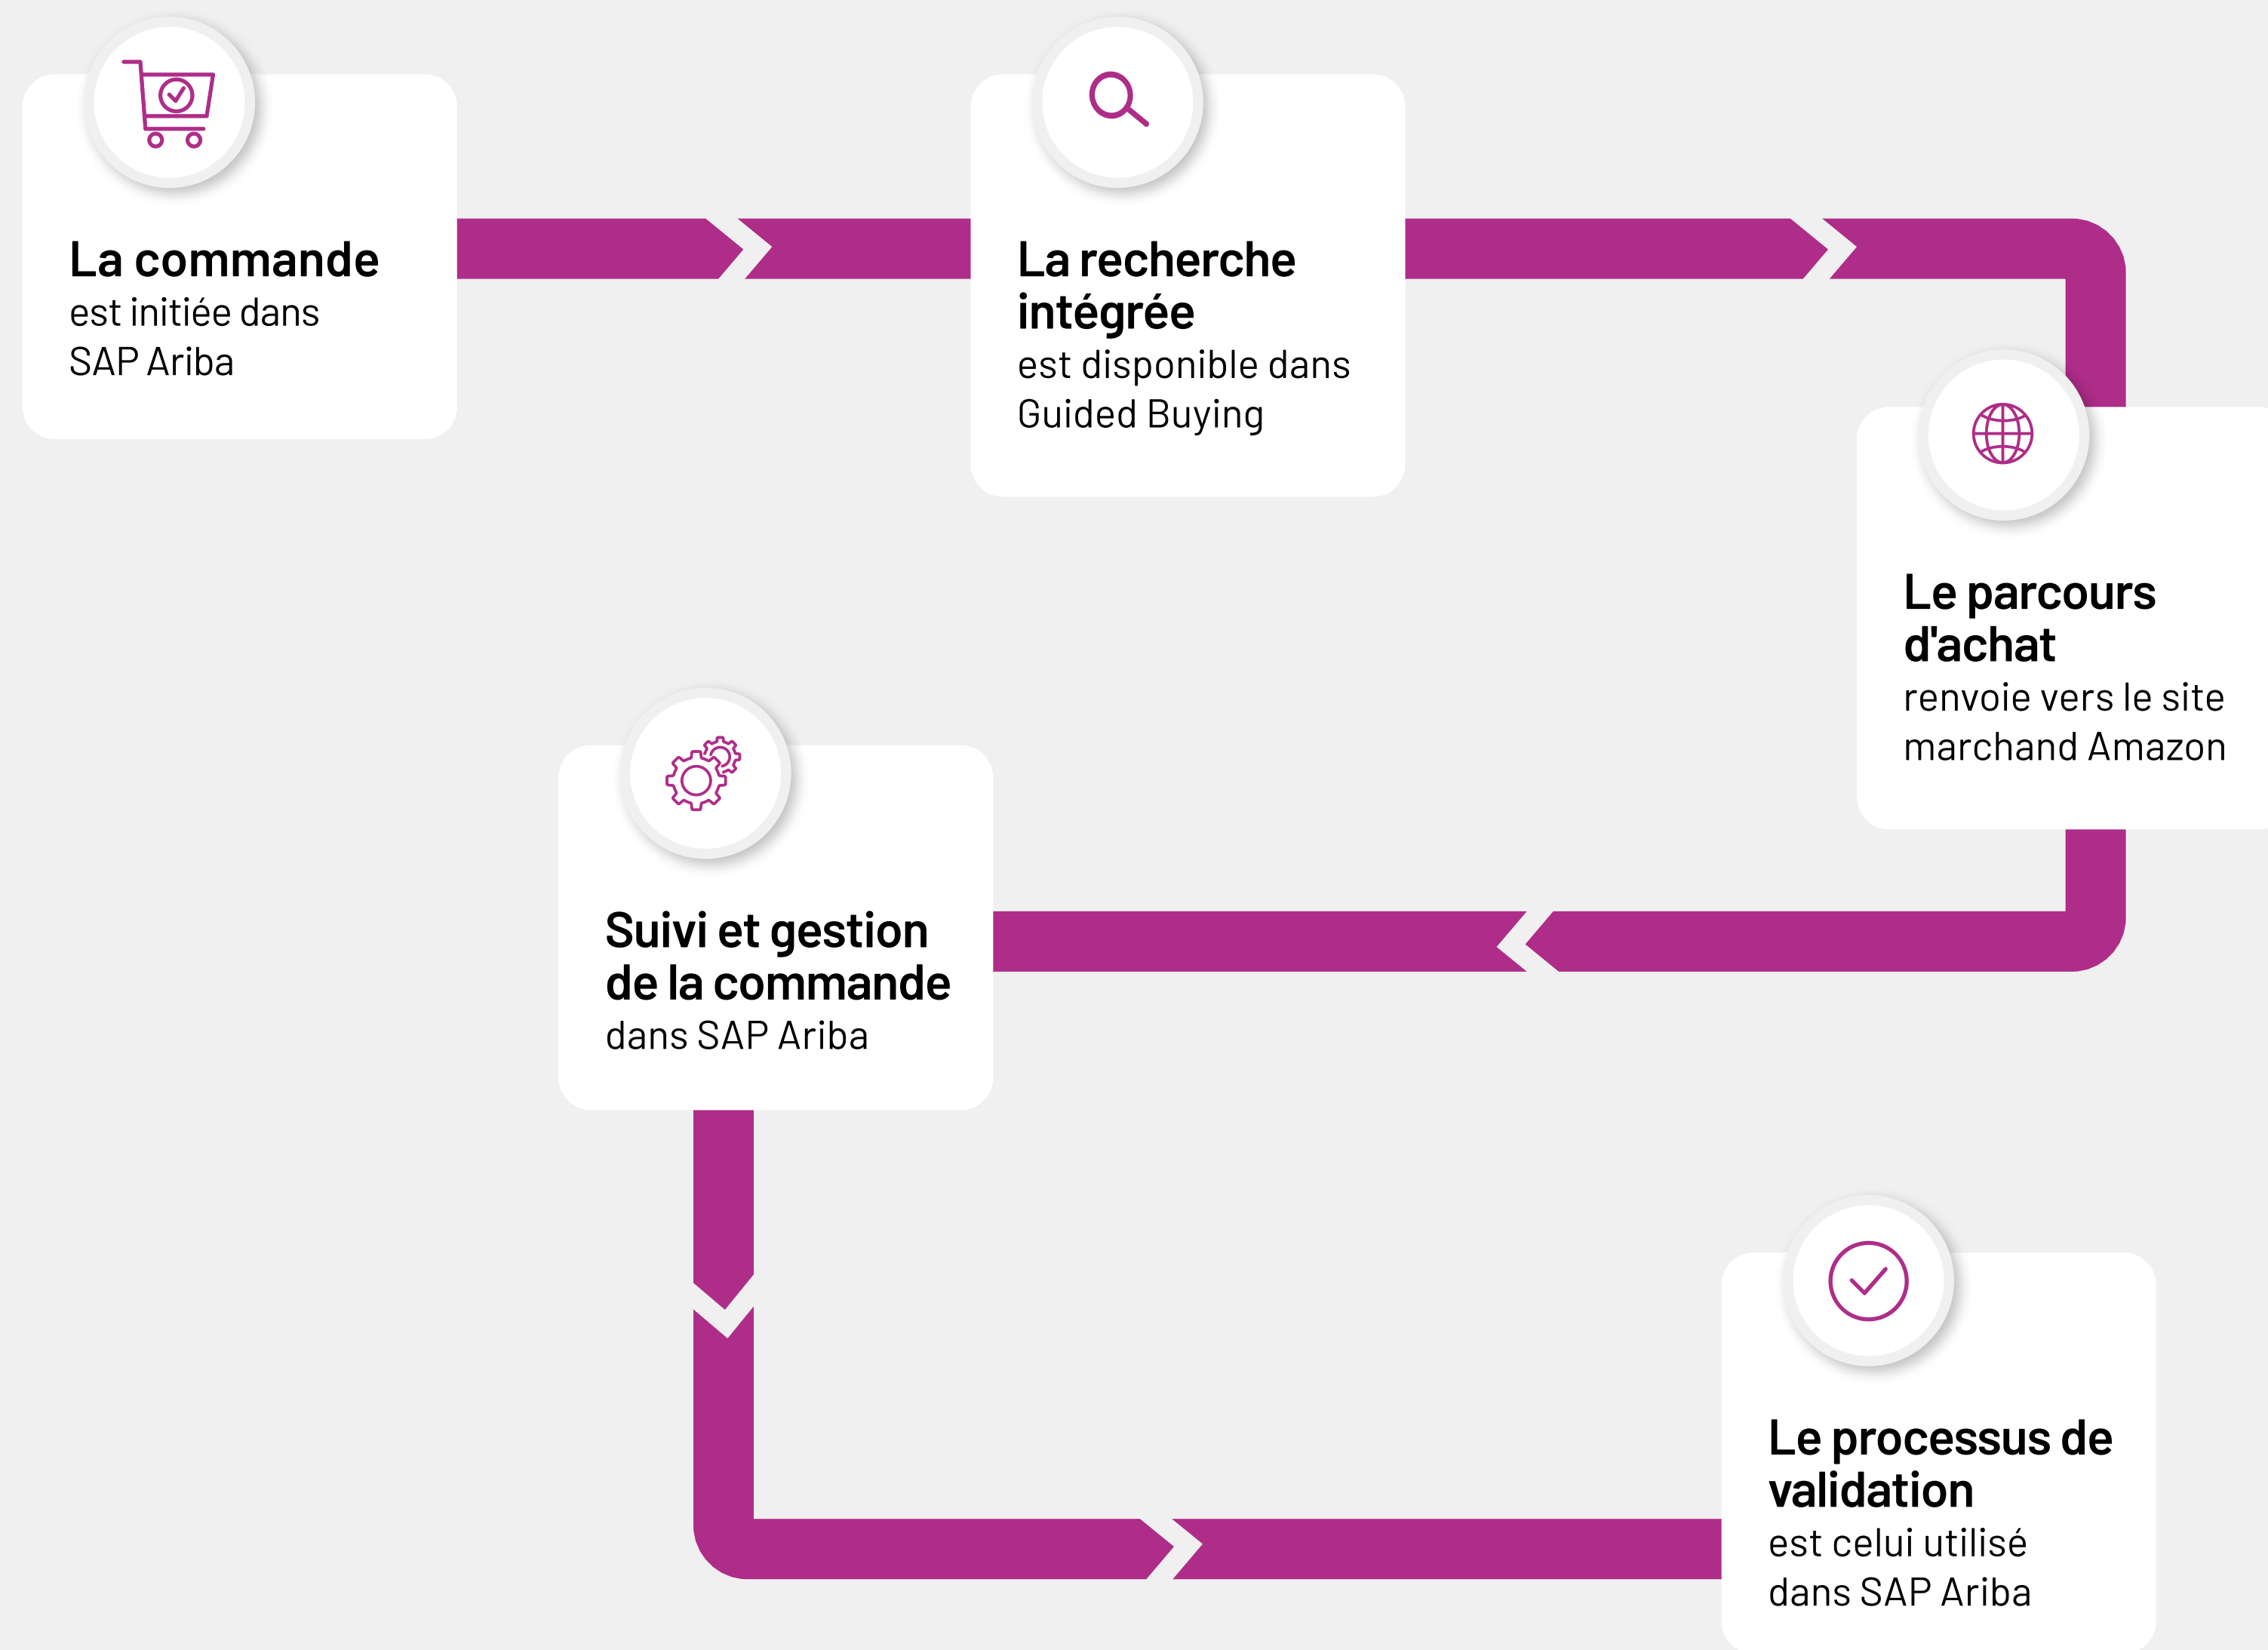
La commande
est initiée dans SAP Ariba

La recherche intégrée
est disponible dans Guided Buying

Le parcours d'achat
renvoie vers le site marchand Amazon

Suivi et gestion de la commande
dans SAP Ariba

Le processus de validation
est celui utilisé dans SAP Ariba